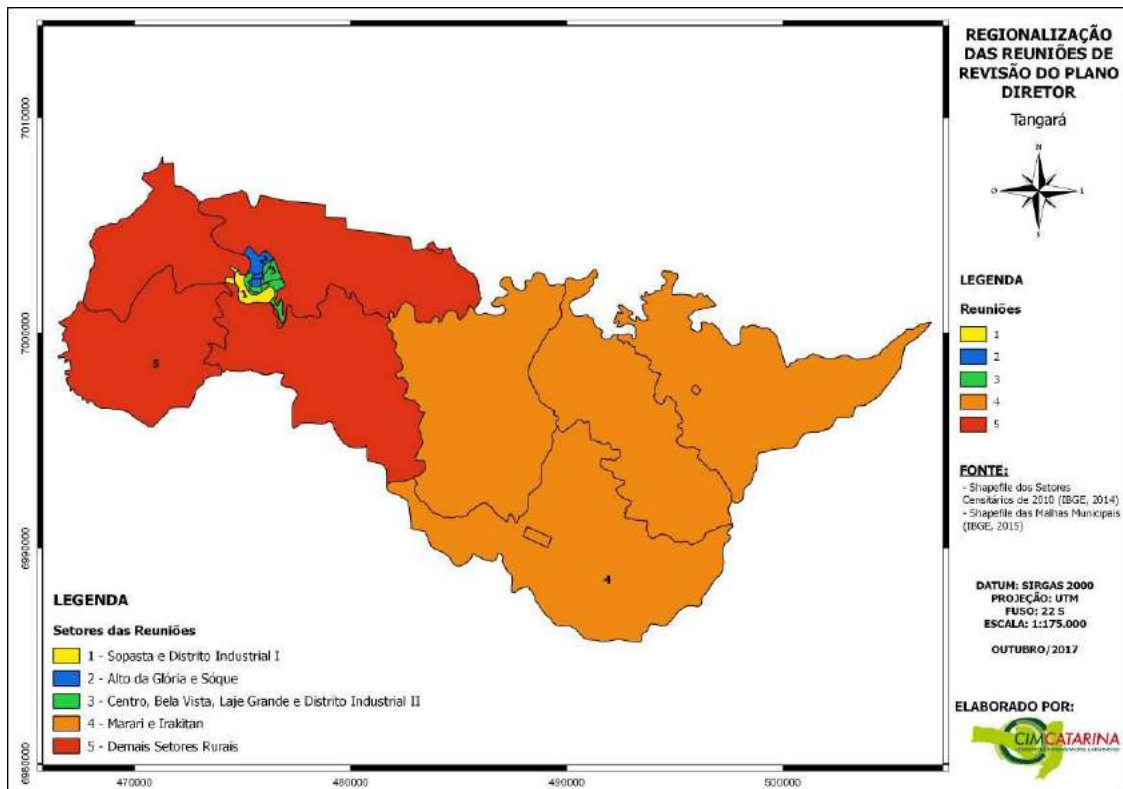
REGIONALIZAÇÃO DAS REUNIÕES DE REVISÃO DO PLANO DIRETOR

Tangará

N
O
L
S

LEGENDA

Reuniões

1
2
3
4
5

FONTE:
- Shapefile dos Setores Censitários de 2010 (IBGE, 2014)
- Shapefile das Malhas Municipais (IBGE, 2015)

DATUM: SIRGAS 2000
PROJEÇÃO: UTM
FUSO: 22 S
ESCALA: 1:175.000

OUTUBRO/2017

ELABORADO POR:

CIMCATARINA

7010000
7000000
6990000
6980000

5
4

LEGENDA

Setores das Reuniões

1 - Sopasta e Distrito Industrial I
2 - Alto da Glória e Sóque
3 - Centro, Bela Vista, Laje Grande e Distrito Industrial II
4 - Marari e Irakitan
5 - Demais Setores Rurais

470000
480000
490000
500000